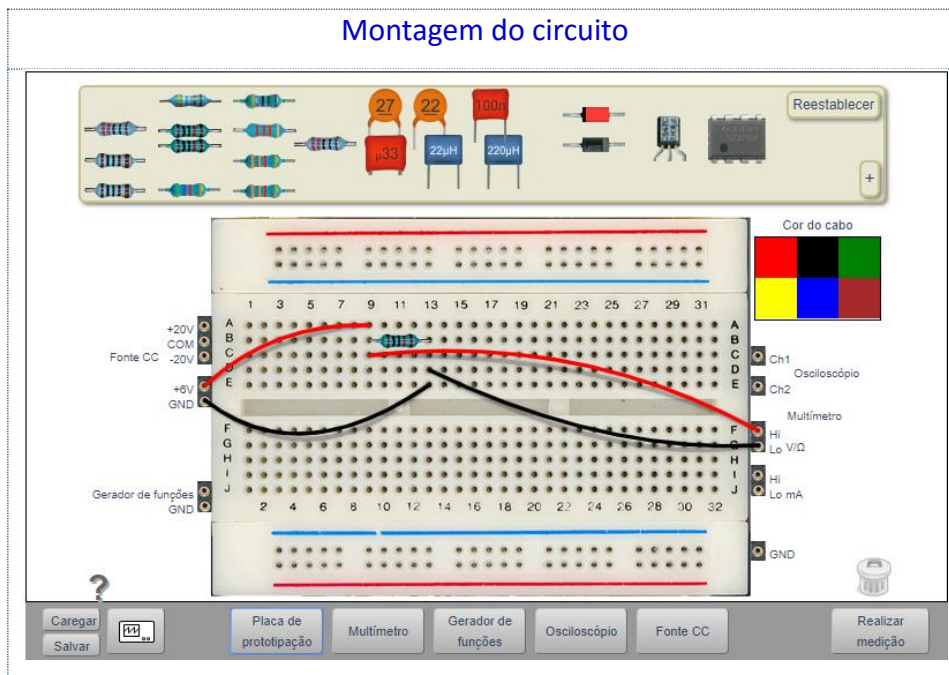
Montagem do circuito

27 22 100n
µ33 22µH 220µH

Reestablecer

+

Cor do cabo

1 3 5 7 9 11 13 15 17 19 21 23 25 27 29 31

A B C D E

A B C D E

+20V
COM
-20V
Fonte CC

+6V
GND

Ch1
Ch2
Osciloscópio

Multímetro
Hi
Lo V/Ω

F G H I J

F G H I J

Hi
Lo mA

Gerador de funções
GND

2 4 6 8 10 12 14 16 18 20 22 24 26 28 30 32

GND

?

Caregar
Salvar

Placa de prototipação

Multímetro

Gerador de funções

Osciloscópio

Fonte CC

Realizar medição